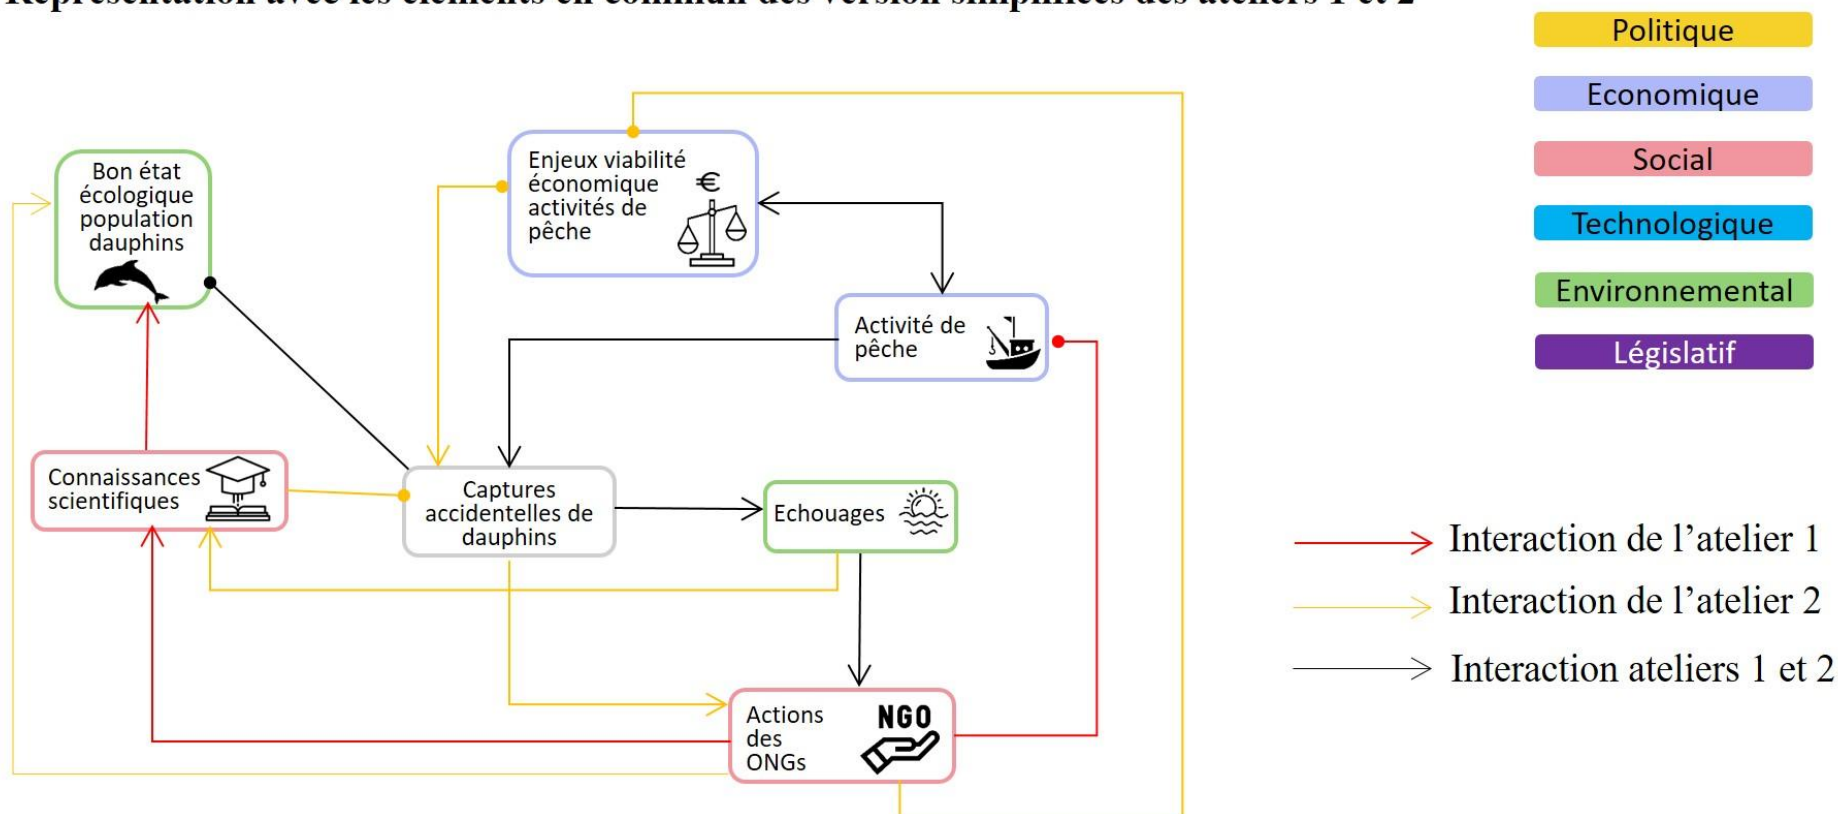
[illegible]

Politique
Economique
Social
Technologique
Environnemental
Législatif

Bon état écologique population dauphins

Enjeux viabilité économique activités de pêche €

Activité de pêche

Connaissances scientifiques

Captures accidentelles de dauphins

Echouages

Actions des ONGs NGO

Interaction de l'atelier 1
Interaction de l'atelier 2
Interaction ateliers 1 et 2